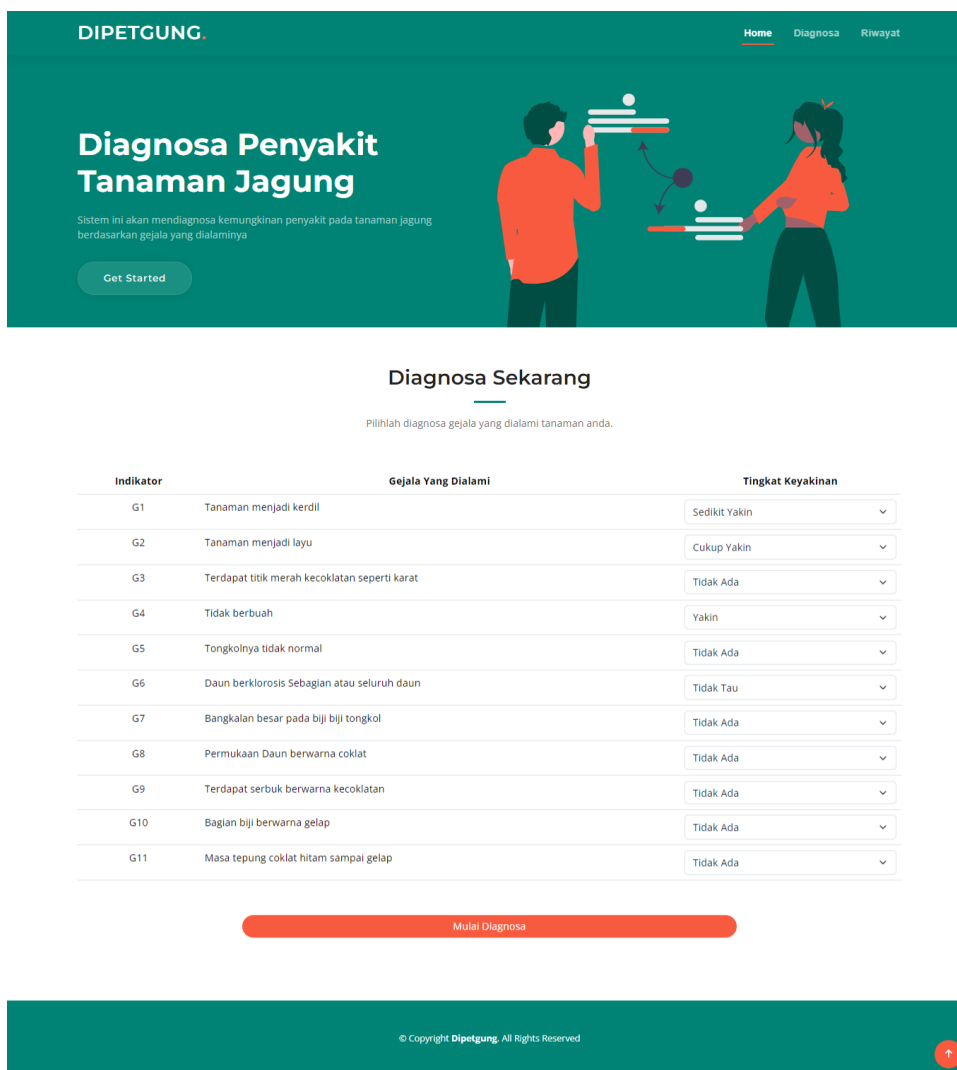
DIPETGUNG.

Home Diagnosa Riwayat

Diagnosa Penyakit Tanaman Jagung

Sistem ini akan mendiagnosa kemungkinan penyakit pada tanaman jagung berdasarkan gejala yang dialaminya

Get Started

Diagnosa Sekarang

Pilihlah diagnosa gejala yang dialami tanaman anda.

| Indikator | Gejala Yang Dialami | Tingkat Keyakinan |
|---|---|---|
| G1 | Tanaman menjadi kerdil | Sedikit Yakin |
| G2 | Tanaman menjadi layu | Cukup Yakin |
| G3 | Terdapat titik merah kecoklatan seperti karat | Tidak Ada |
| G4 | Tidak berbuah | Yakin |
| G5 | Tongkolnya tidak normal | Tidak Ada |
| G6 | Daun berklorosis Sebagian atau seluruh daun | Tidak Tau |
| G7 | Bangkalan besar pada biji biji tongkol | Tidak Ada |
| G8 | Permukaan Daun berwarna coklat | Tidak Ada |
| G9 | Terdapat serbuk berwarna kecoklatan | Tidak Ada |
| G10 | Bagian biji berwarna gelap | Tidak Ada |
| G11 | Masa tepung coklat hitam sampai gelap | Tidak Ada |

Mulai Diagnosa

© Copyright Dipetgung. All Rights Reserved